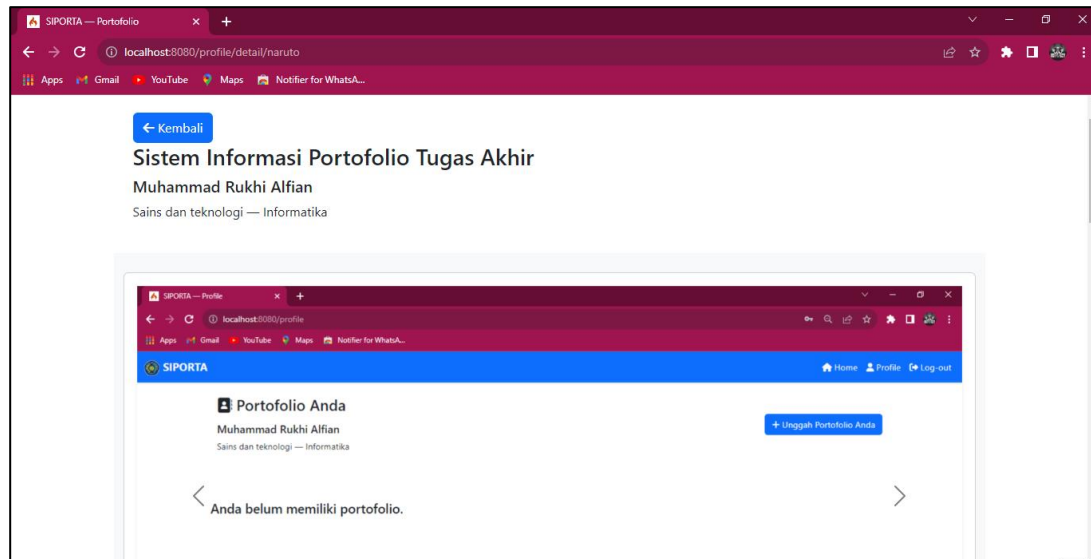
SIPORTA — Portofolio

localhost:8080/profile/detail/naruto

Apps Gmail YouTube Maps Notifier for WhatsA...

← Kembali

Sistem Informasi Portofolio Tugas Akhir

Muhammad Rukhi Alfian

Sains dan teknologi — Informatika

SIPORTA — Profile

localhost:8080/profile

Apps Gmail YouTube Maps Notifier for WhatsA...

SIPORTA

Home Profile Log-out

Portofolio Anda

Muhammad Rukhi Alfian

Sains dan teknologi — Informatika

+ Unggah Portofolio Anda

Anda belum memiliki portofolio.